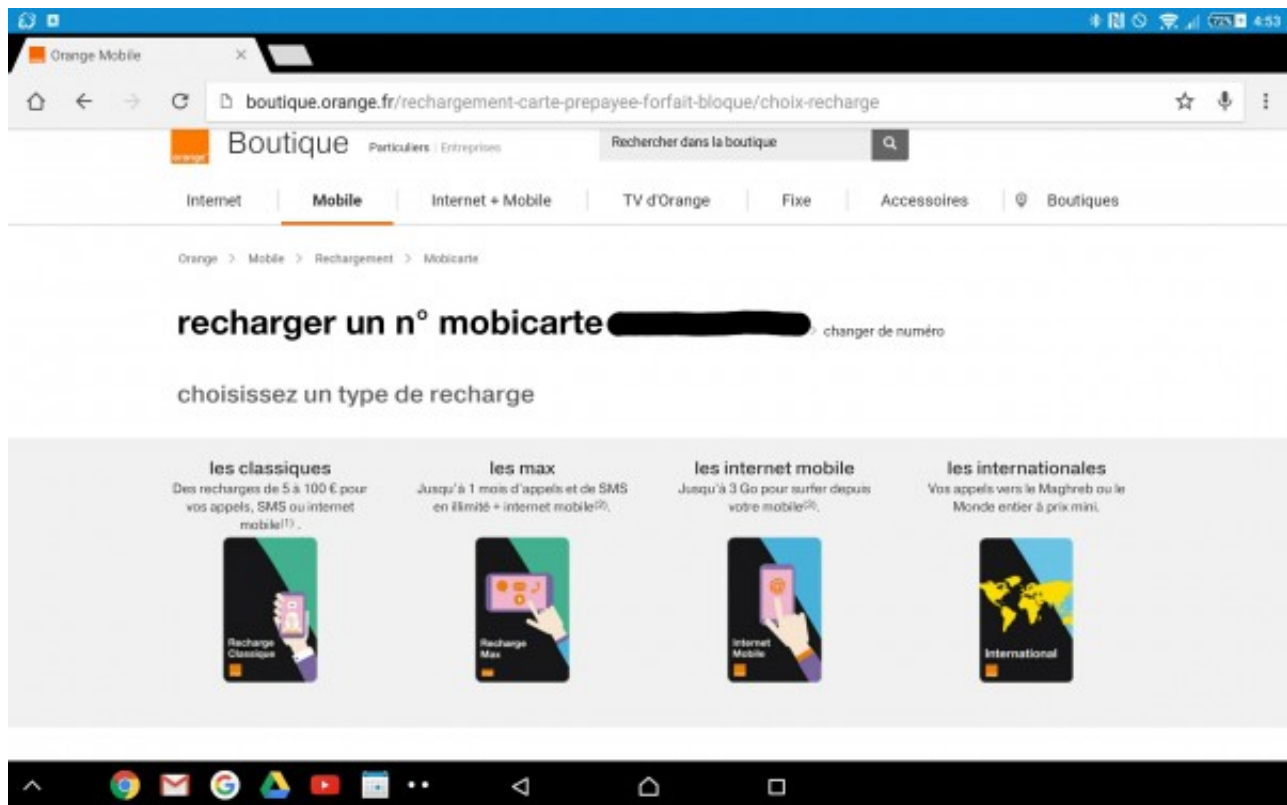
4:53

Orange Mobile

boutique.orange.fr/rechargement-carte-prepayee-forfait-bloque/choix-recharge

orange

Boutique Particuliers | Entreprises

Rechercher dans la boutique

Internet | Mobile | Internet + Mobile | TV d'Orange | Fixe | Accessoires | Boutiques

Orange > Mobile > Rechargement > Mobicarte

recharger un n° mobicarte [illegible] > changer de numéro

choisissez un type de recharge

les classiques
Des recharges de 5 à 100 € pour vos appels, SMS ou internet mobile$^{(1)}$.

Recharge Classique

les max
Jusqu'à 1 mois d'appels et de SMS en illimité + internet mobile$^{(2)}$.

Recharge Max

les internet mobile
Jusqu'à 3 Go pour surfer depuis votre mobile$^{(3)}$.

Internet Mobile

les internationales
Vos appels vers le Maghreb ou le Monde entier à prix mini.

International